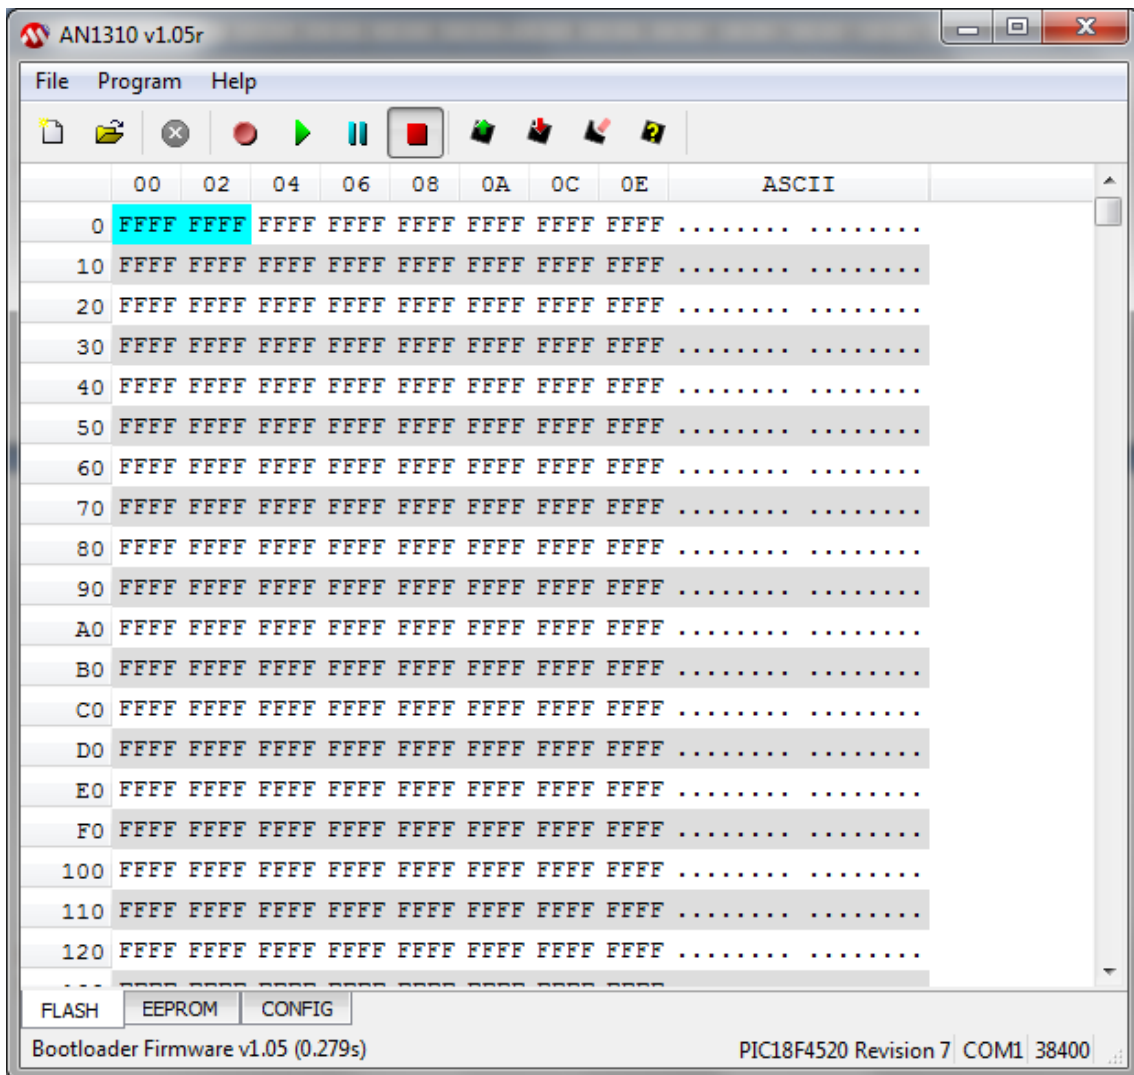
AN1310 v1.05r

File Program Help

| | 00 | 02 | 04 | 06 | 08 | 0A | 0C | 0E | ASCII |
|---|---|---|---|---|---|---|---|---|---|
| 0 | FFFF | FFFF | FFFF | FFFF | FFFF | FFFF | FFFF | FFFF | ........ ........ |
| 10 | FFFF | FFFF | FFFF | FFFF | FFFF | FFFF | FFFF | FFFF | ........ ........ |
| 20 | FFFF | FFFF | FFFF | FFFF | FFFF | FFFF | FFFF | FFFF | ........ ........ |
| 30 | FFFF | FFFF | FFFF | FFFF | FFFF | FFFF | FFFF | FFFF | ........ ........ |
| 40 | FFFF | FFFF | FFFF | FFFF | FFFF | FFFF | FFFF | FFFF | ........ ........ |
| 50 | FFFF | FFFF | FFFF | FFFF | FFFF | FFFF | FFFF | FFFF | ........ ........ |
| 60 | FFFF | FFFF | FFFF | FFFF | FFFF | FFFF | FFFF | FFFF | ........ ........ |
| 70 | FFFF | FFFF | FFFF | FFFF | FFFF | FFFF | FFFF | FFFF | ........ ........ |
| 80 | FFFF | FFFF | FFFF | FFFF | FFFF | FFFF | FFFF | FFFF | ........ ........ |
| 90 | FFFF | FFFF | FFFF | FFFF | FFFF | FFFF | FFFF | FFFF | ........ ........ |
| A0 | FFFF | FFFF | FFFF | FFFF | FFFF | FFFF | FFFF | FFFF | ........ ........ |
| B0 | FFFF | FFFF | FFFF | FFFF | FFFF | FFFF | FFFF | FFFF | ........ ........ |
| C0 | FFFF | FFFF | FFFF | FFFF | FFFF | FFFF | FFFF | FFFF | ........ ........ |
| D0 | FFFF | FFFF | FFFF | FFFF | FFFF | FFFF | FFFF | FFFF | ........ ........ |
| E0 | FFFF | FFFF | FFFF | FFFF | FFFF | FFFF | FFFF | FFFF | ........ ........ |
| F0 | FFFF | FFFF | FFFF | FFFF | FFFF | FFFF | FFFF | FFFF | ........ ........ |
| 100 | FFFF | FFFF | FFFF | FFFF | FFFF | FFFF | FFFF | FFFF | ........ ........ |
| 110 | FFFF | FFFF | FFFF | FFFF | FFFF | FFFF | FFFF | FFFF | ........ ........ |
| 120 | FFFF | FFFF | FFFF | FFFF | FFFF | FFFF | FFFF | FFFF | ........ ........ |

FLASH EEPROM CONFIG

Bootloader Firmware v1.05 (0.279s) PIC18F4520 Revision 7 COM1 38400